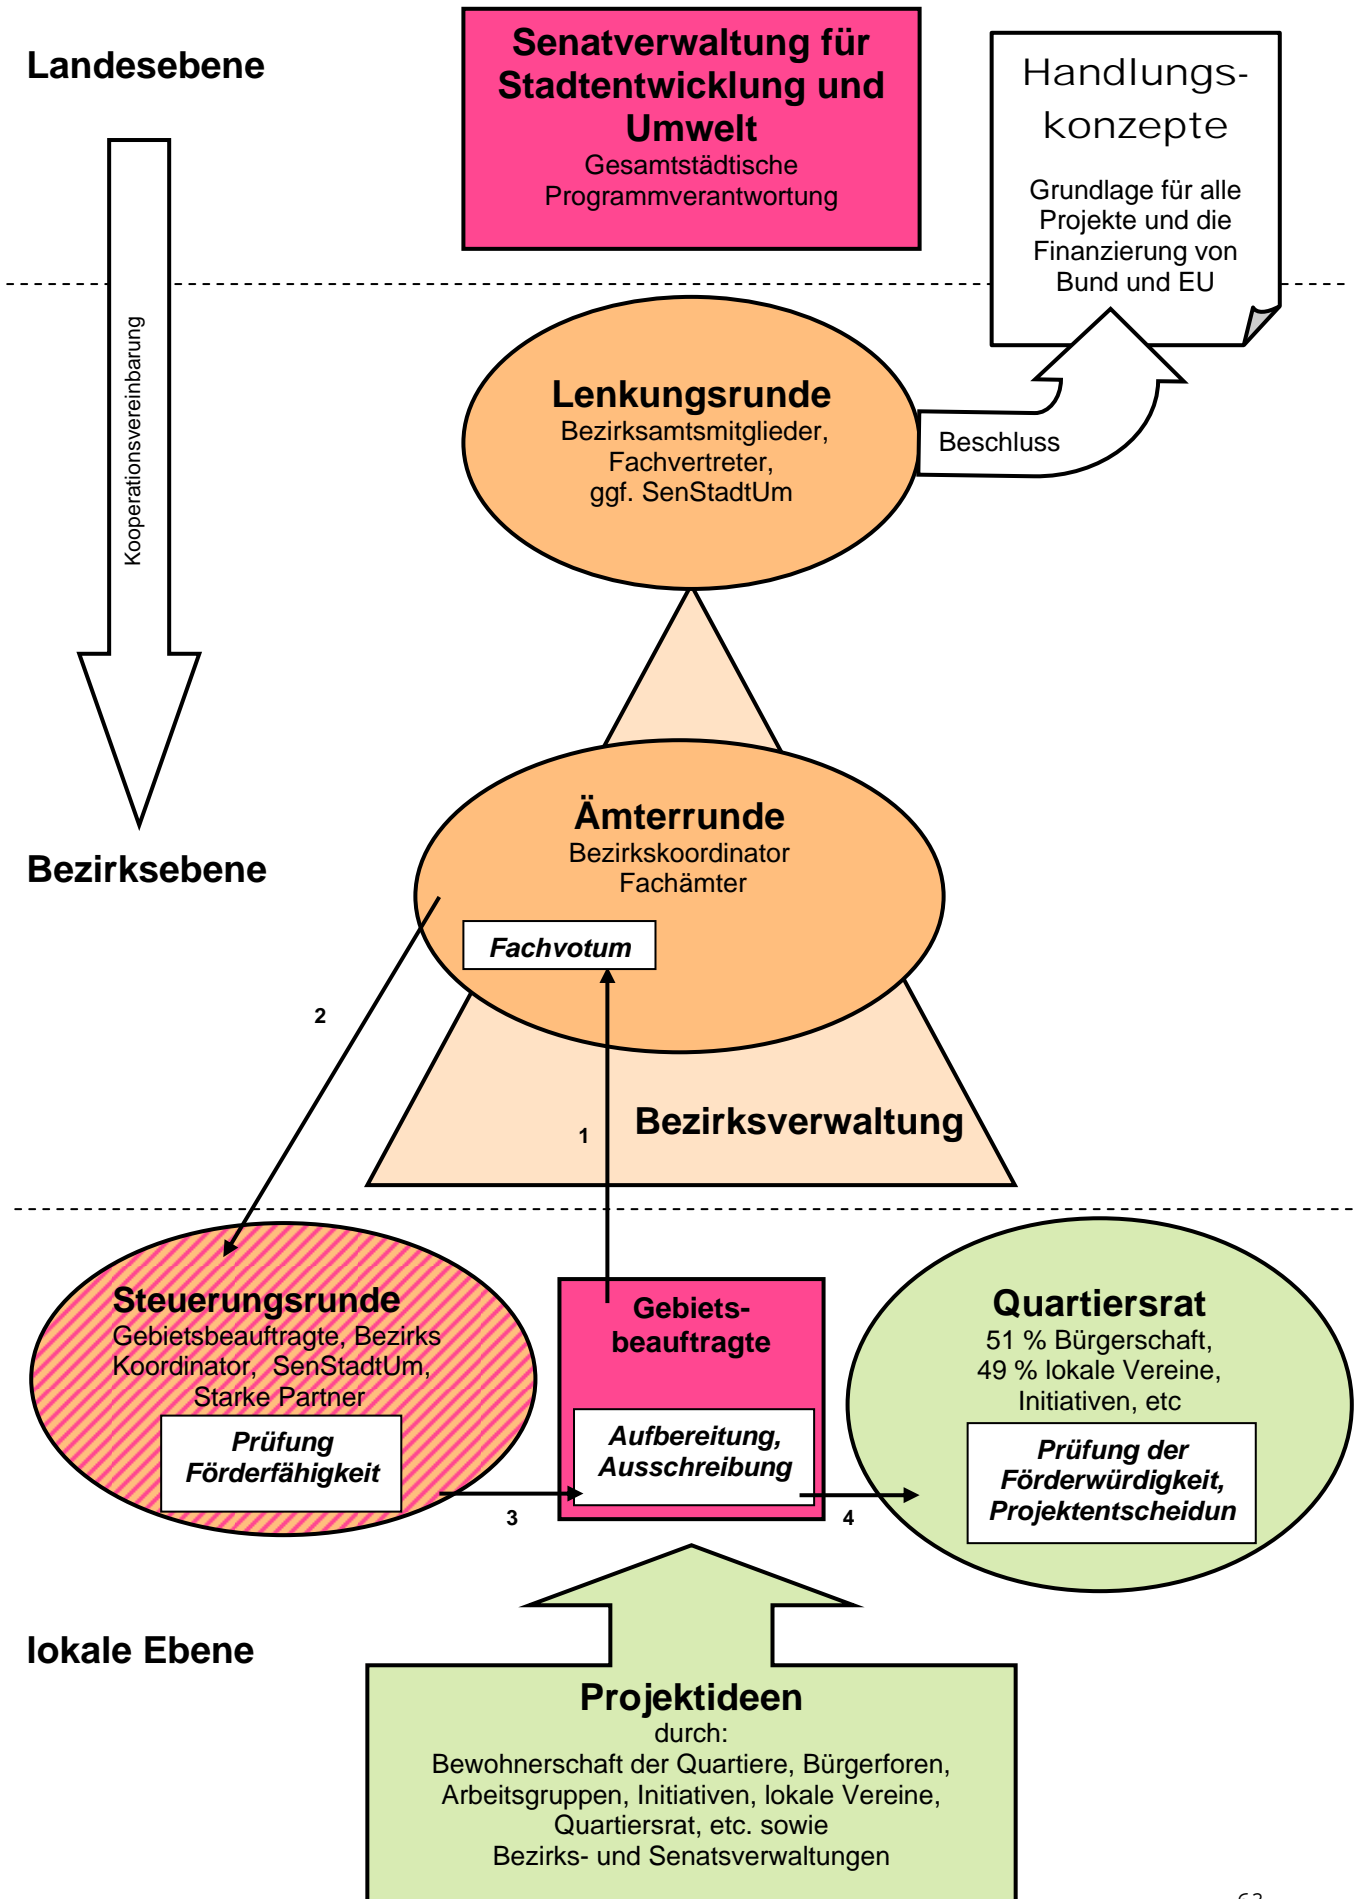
Landesebene

Senatverwaltung für Stadtentwicklung und Umwelt
Gesamtstädtische Programmverantwortung

Handlungs-konzepte
Grundlage für alle Projekte und die Finanzierung von Bund und EU

Kooperationsvereinbarung

Lenkungsrunde
Bezirksamtsmitglieder, Fachvertreter, ggf. SenStadtUm

Beschluss

Ämterrunde
Bezirkskoordinator Fachämter

Fachvotum

Bezirksebene

2

1

Bezirksverwaltung

Steuerungsrunde
Gebietsbeauftragte, Bezirks Koordinator, SenStadtUm, Starke Partner

Prüfung Förderfähigkeit

Gebiets-beauftragte

Aufbereitung, Ausschreibung

3

4

Quartiersrat
51 % Bürgerschaft, 49 % lokale Vereine, Initiativen, etc

Prüfung der Förderwürdigkeit, Projektentscheidun

lokale Ebene

Projektideen
durch:
Bewohnerschaft der Quartiere, Bürgerforen, Arbeitsgruppen, Initiativen, lokale Vereine, Quartiersrat, etc. sowie Bezirks- und Senatsverwaltungen

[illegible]